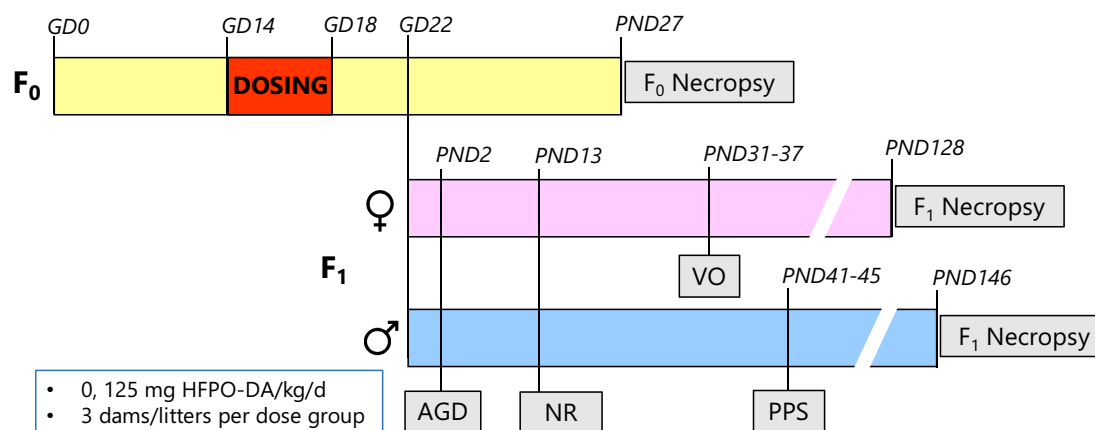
GD0 GD14 GD18 GD22 PND27

$F_0$ DOSING $F_0$ Necropsy

PND2 PND13 PND31-37 PND128

♀ $F_1$ Necropsy

$F_1$ VO PND41-45 PND146

♂ $F_1$ Necropsy

• 0, 125 mg HFPO-DA/kg/d
• 3 dams/litters per dose group

AGD NR PPS